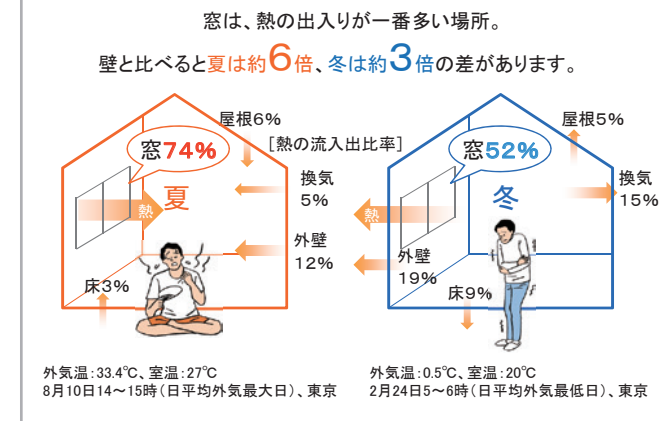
窓は、熱の出入りが一番多い場所。

壁と比べると夏は約6倍、冬は約3倍の差があります。

屋根6%

[熱の流入出比率]

窓74%

夏

熱

換気 5%

外壁 12%

床3%

屋根5%

窓52%

冬

熱

換気 15%

外壁 19%

床9%

外気温:33.4℃、室温:27℃
8月10日14～15時(日平均外気最大日)、東京

外気温:0.5℃、室温:20℃
2月24日5～6時(日平均外気最低日)、東京